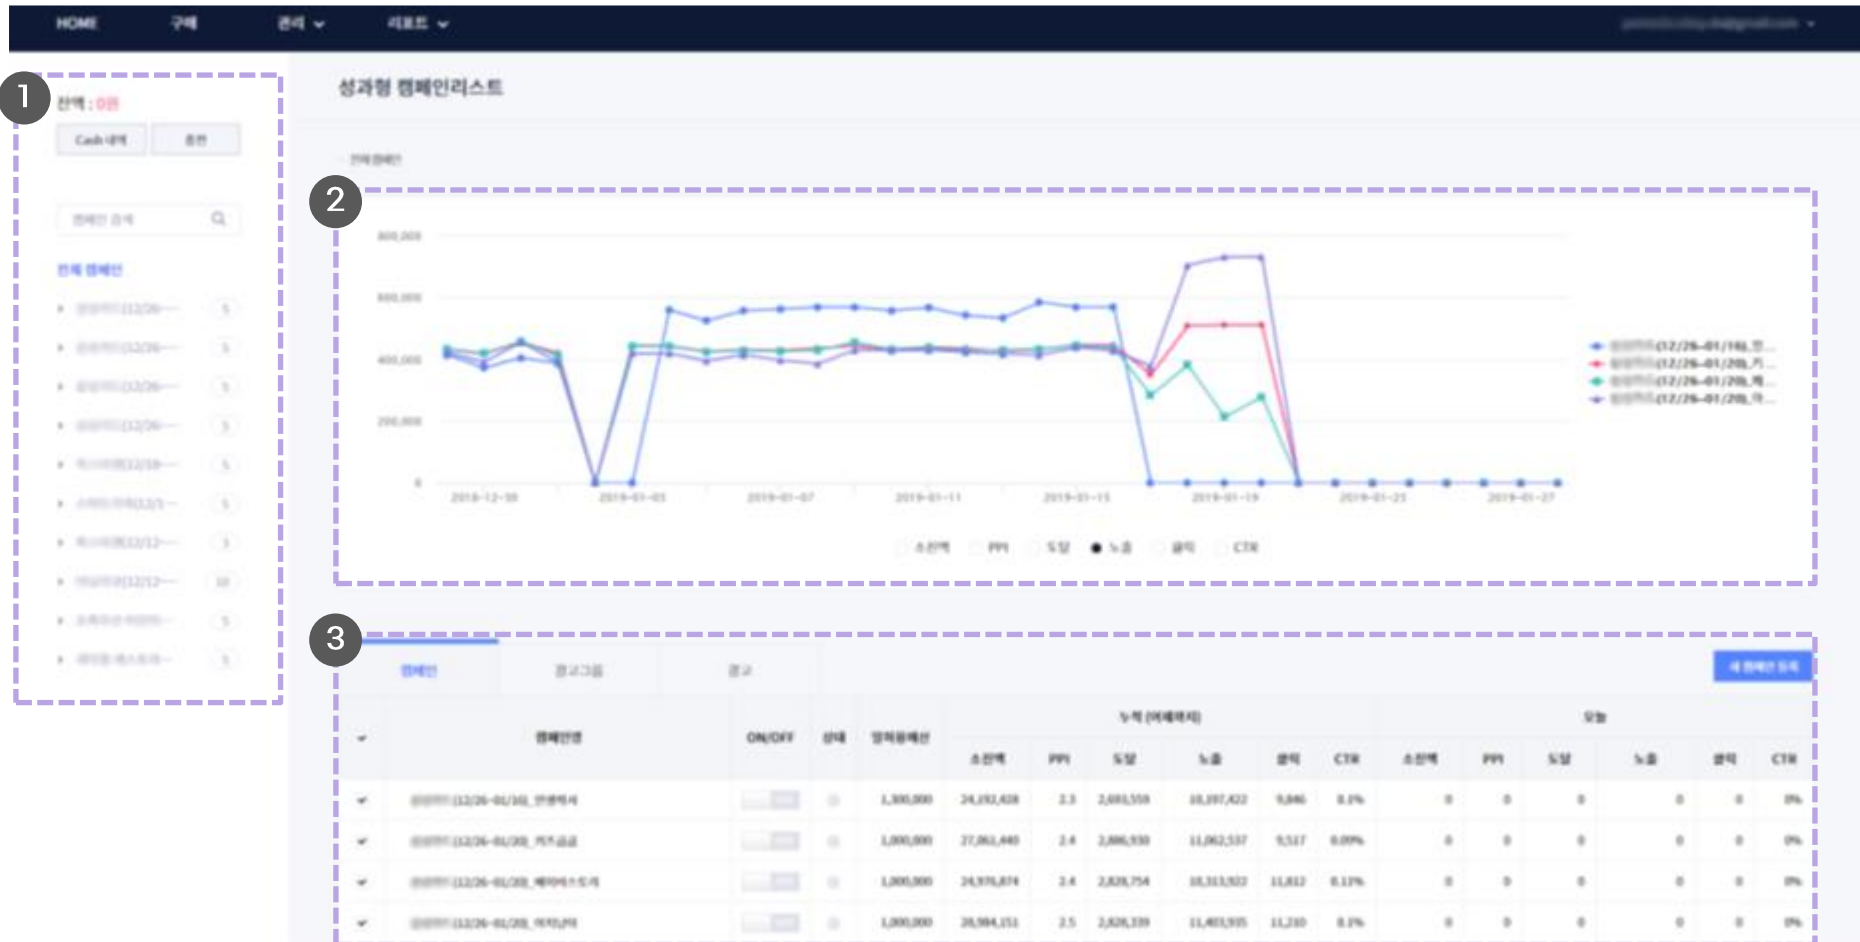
HOME 구매 관리 리포트

1

잔액 : 0원

Cash 내역 충전

캠페인 검색

전체 캠페인

성과형 캠페인리스트

전체 캠페인

2

800,000
600,000
400,000
200,000
0

2018-12-30 2019-01-03 2019-01-07 2019-01-11 2019-01-15 2019-01-19 2019-01-23 2019-01-27

(12/26-01/16)_
(12/26-01/20)_
(12/26-01/20)_
(12/26-01/20)_

소진액 PPI 도달 노출 클릭 CTR

3

캠페인 광고그룹 광고

새 캠페인 등록

| | 캠페인명 | ON/OFF | 상태 | 일예산 | 소진액 | PPI | 도달 | 노출 | 클릭 | CTR | 소진액 | PPI | 도달 | 노출 | 클릭 | CTR |
|---|---|---|---|---|---|---|---|---|---|---|---|---|---|---|---|---|
| | (12/26-01/16)_ | | | 1,300,000 | 24,192,428 | 2.3 | 2,693,559 | 10,197,422 | 9,846 | 0.1% | 0 | 0 | 0 | 0 | 0 | 0% |
| | (12/26-01/20)_ | | | 1,000,000 | 27,061,440 | 2.4 | 2,886,930 | 11,062,537 | 9,517 | 0.09% | 0 | 0 | 0 | 0 | 0 | 0% |
| | (12/26-01/20)_ | | | 1,000,000 | 24,976,874 | 2.4 | 2,828,754 | 10,313,922 | 11,812 | 0.11% | 0 | 0 | 0 | 0 | 0 | 0% |
| | (12/26-01/20)_ | | | 1,000,000 | 28,984,151 | 2.5 | 2,828,339 | 11,403,935 | 11,210 | 0.1% | 0 | 0 | 0 | 0 | 0 | 0% |